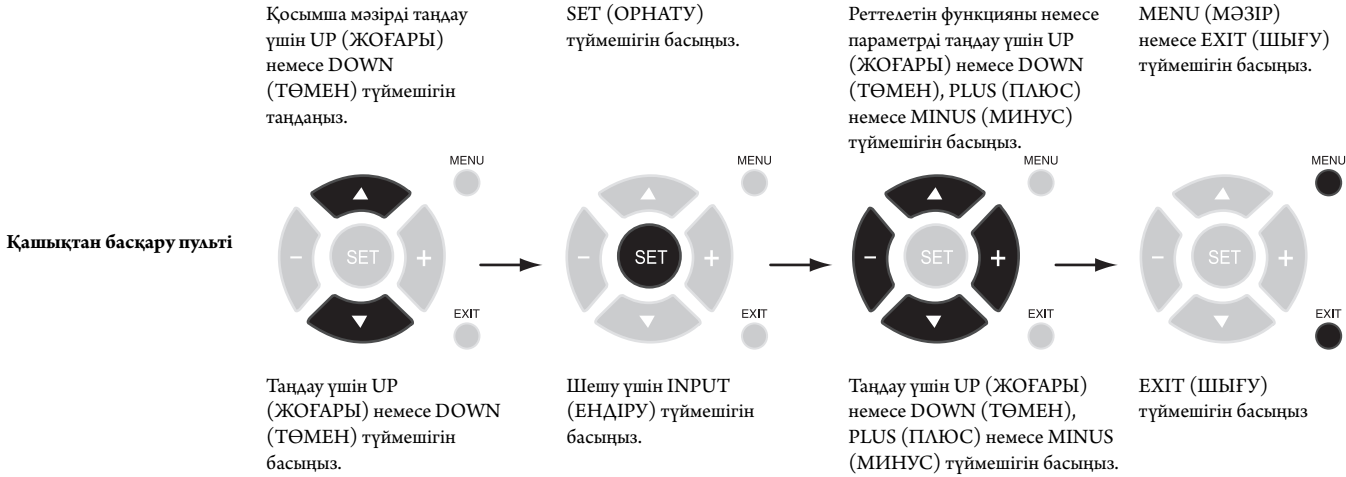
Қосымша мәзірді таңдау үшін UP (ЖОҒАРЫ) немесе DOWN (ТӨМЕН) түймешігін таңдаңыз.

SET (ОРНАТУ) түймешігін басыңыз.

Реттелетін функцияны немесе параметрді таңдау үшін UP (ЖОҒАРЫ) немесе DOWN (ТӨМЕН), PLUS (ПЛЮС) немесе MINUS (МИНУС) түймешігін басыңыз.

MENU (МӘЗІР) немесе EXIT (ШЫҒУ) түймешігін басыңыз.

Қашықтан басқару пульті

MENU
SET
−
+
EXIT

MENU
SET
−
+
EXIT

MENU
SET
−
+
EXIT

MENU
SET
−
+
EXIT

Таңдау үшін UP (ЖОҒАРЫ) немесе DOWN (ТӨМЕН) түймешігін басыңыз.

Шешу үшін INPUT (ЕНДІРУ) түймешігін басыңыз.

Таңдау үшін UP (ЖОҒАРЫ) немесе DOWN (ТӨМЕН), PLUS (ПЛЮС) немесе MINUS (МИНУС) түймешігін басыңыз.

EXIT (ШЫҒУ) түймешігін басыңыз